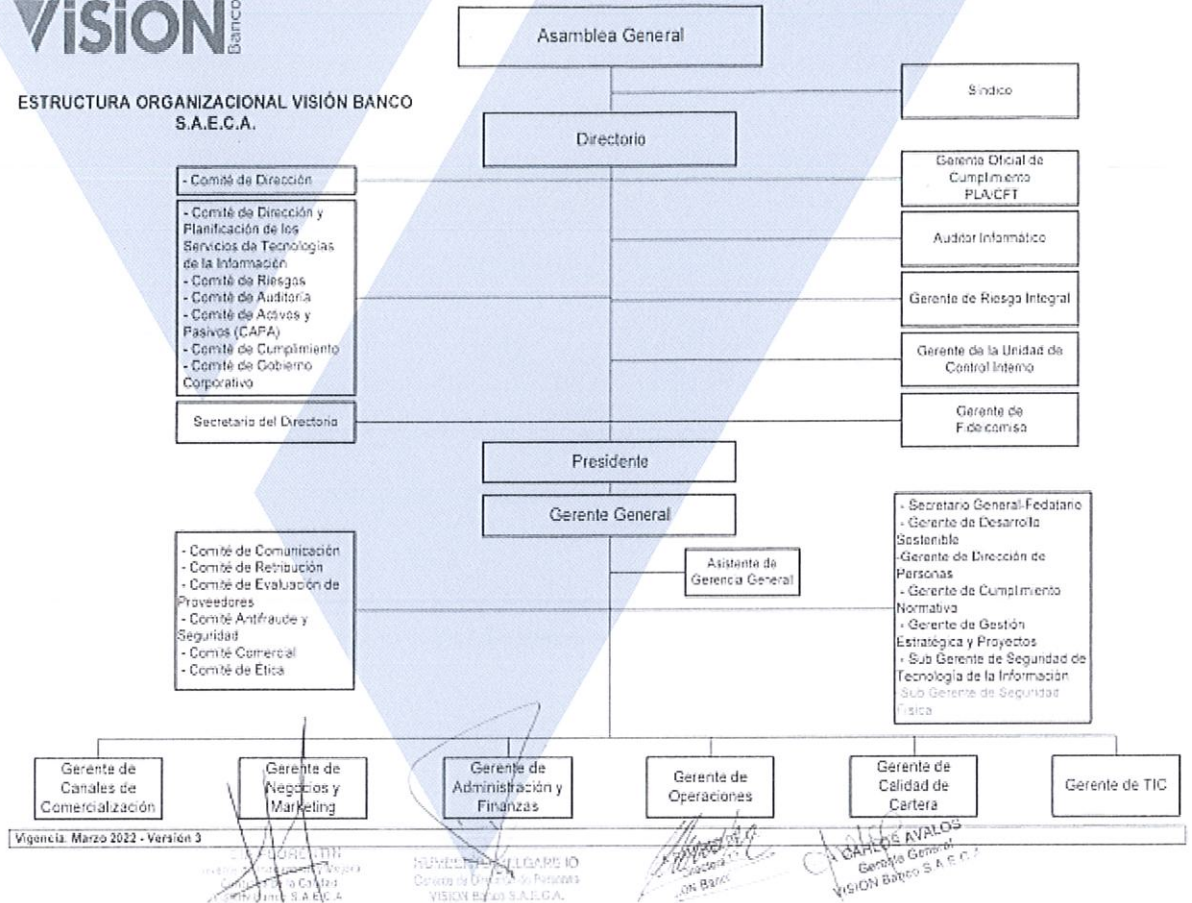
VISION Banco

ESTRUCTURA ORGANIZACIONAL VISIÓN BANCO S.A.E.C.A.

Asamblea General

Síndico

Directorio

- Comité de Dirección

Gerente Oficial de Cumplimiento PLA/CFT

- Comité de Dirección y Planificación de los Servicios de Tecnologías de la Información
- Comité de Riesgos
- Comité de Auditoría
- Comité de Activos y Pasivos (CAPA)
- Comité de Cumplimiento
- Comité de Gobierno Corporativo

Auditor Informático

Gerente de Riesgo Integral

Gerente de la Unidad de Control Interno

Secretario del Directorio

Gerente de Fideicomiso

Presidente

Gerente General

- Comité de Comunicación
- Comité de Retribución
- Comité de Evaluación de Proveedores
- Comité Antifraude y Seguridad
- Comité Comercial
- Comité de Etica

Asistente de Gerencia General

- Secretario General-Fedatario
- Gerente de Desarrollo Sostenible
-Gerente de Dirección de Personas
- Gerente de Cumplimiento Normativo
- Gerente de Gestión Estratégica y Proyectos
- Sub Gerente de Seguridad de Tecnología de la Información
- Sub Gerente de Seguridad Física

Gerente de Canales de Comercialización

Gerente de Negocios y Marketing

Gerente de Administración y Finanzas

Gerente de Operaciones

Gerente de Calidad de Cartera

Gerente de TIC

Vigencia: Marzo 2022 - Versión 3

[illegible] Banco S.A.E.C.A.

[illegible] Gerente de Dirección de Personas VISION Banco S.A.E.C.A.

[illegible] Banco

CARLOS AVALOS Gerente General VISION Banco S.A.E.C.A.